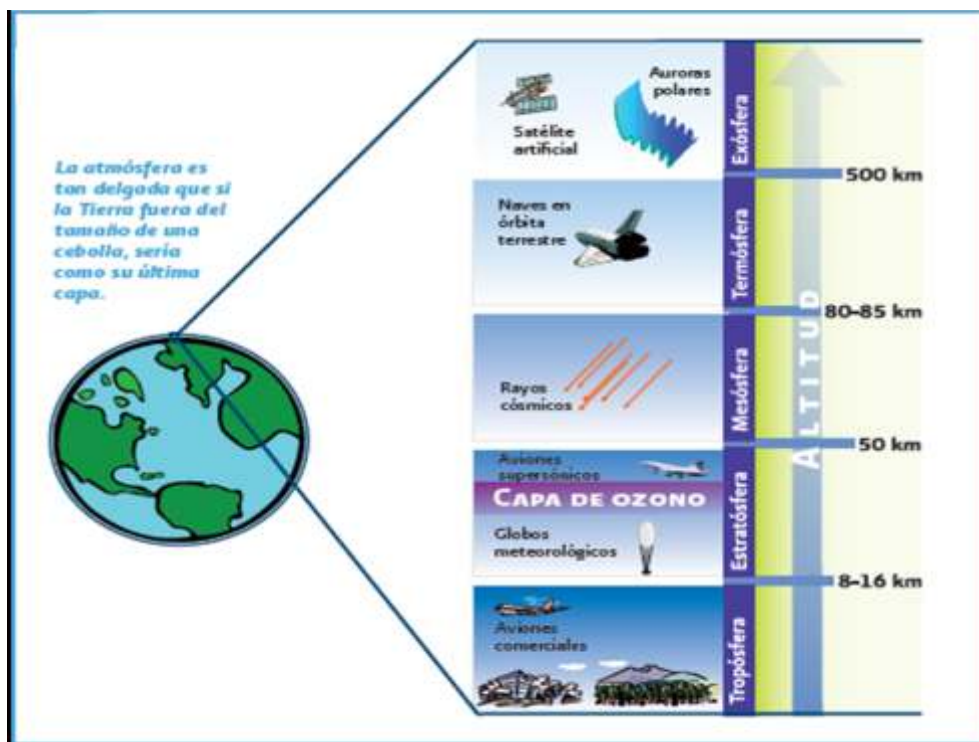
La atmósfera es tan delgada que si la Tierra fuera del tamaño de una cebolla, sería como su última capa.

Satélite artificial

Auroras polares

Exósfera

500 km

Naves en órbita terrestre

Termósfera

80-85 km

Rayos cósmicos

Mesósfera

50 km

Aviones supersónicos

Capa de ozono

Globos meteorológicos

Estratósfera

8-16 km

Aviones comerciales

Tropósfera

ALTITUD